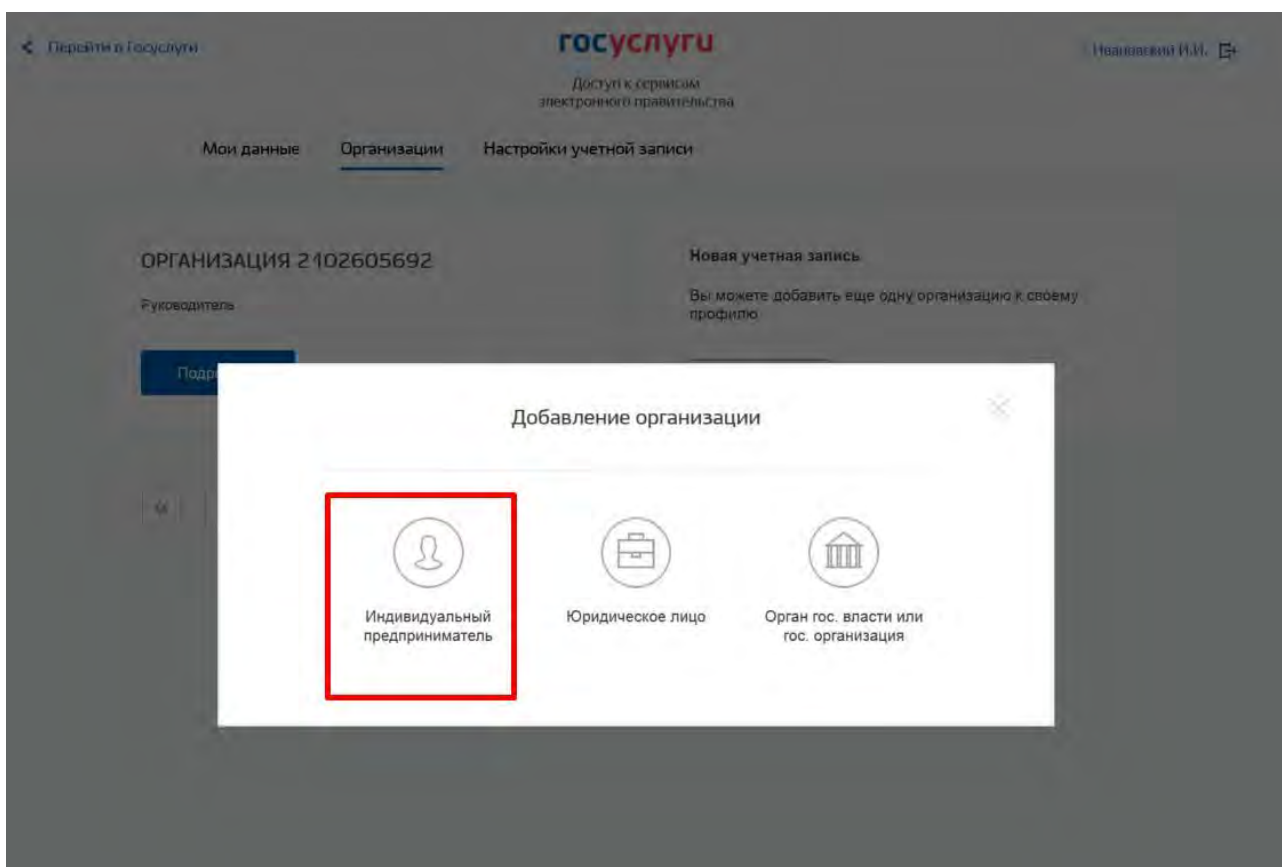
< Перейти в Госуслуги

госуслуги
Доступ к сервисам электронного правительства

Иванавский И.И.

Мои данные Организации Настройки учетной записи

ОРГАНИЗАЦИЯ 2102605692

Руководитель

Подр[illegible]

Новая учетная запись

Вы можете добавить еще одну организацию к своему профилю

Добавление организации

Индивидуальный предприниматель

Юридическое лицо

Орган гос. власти или гос. организация